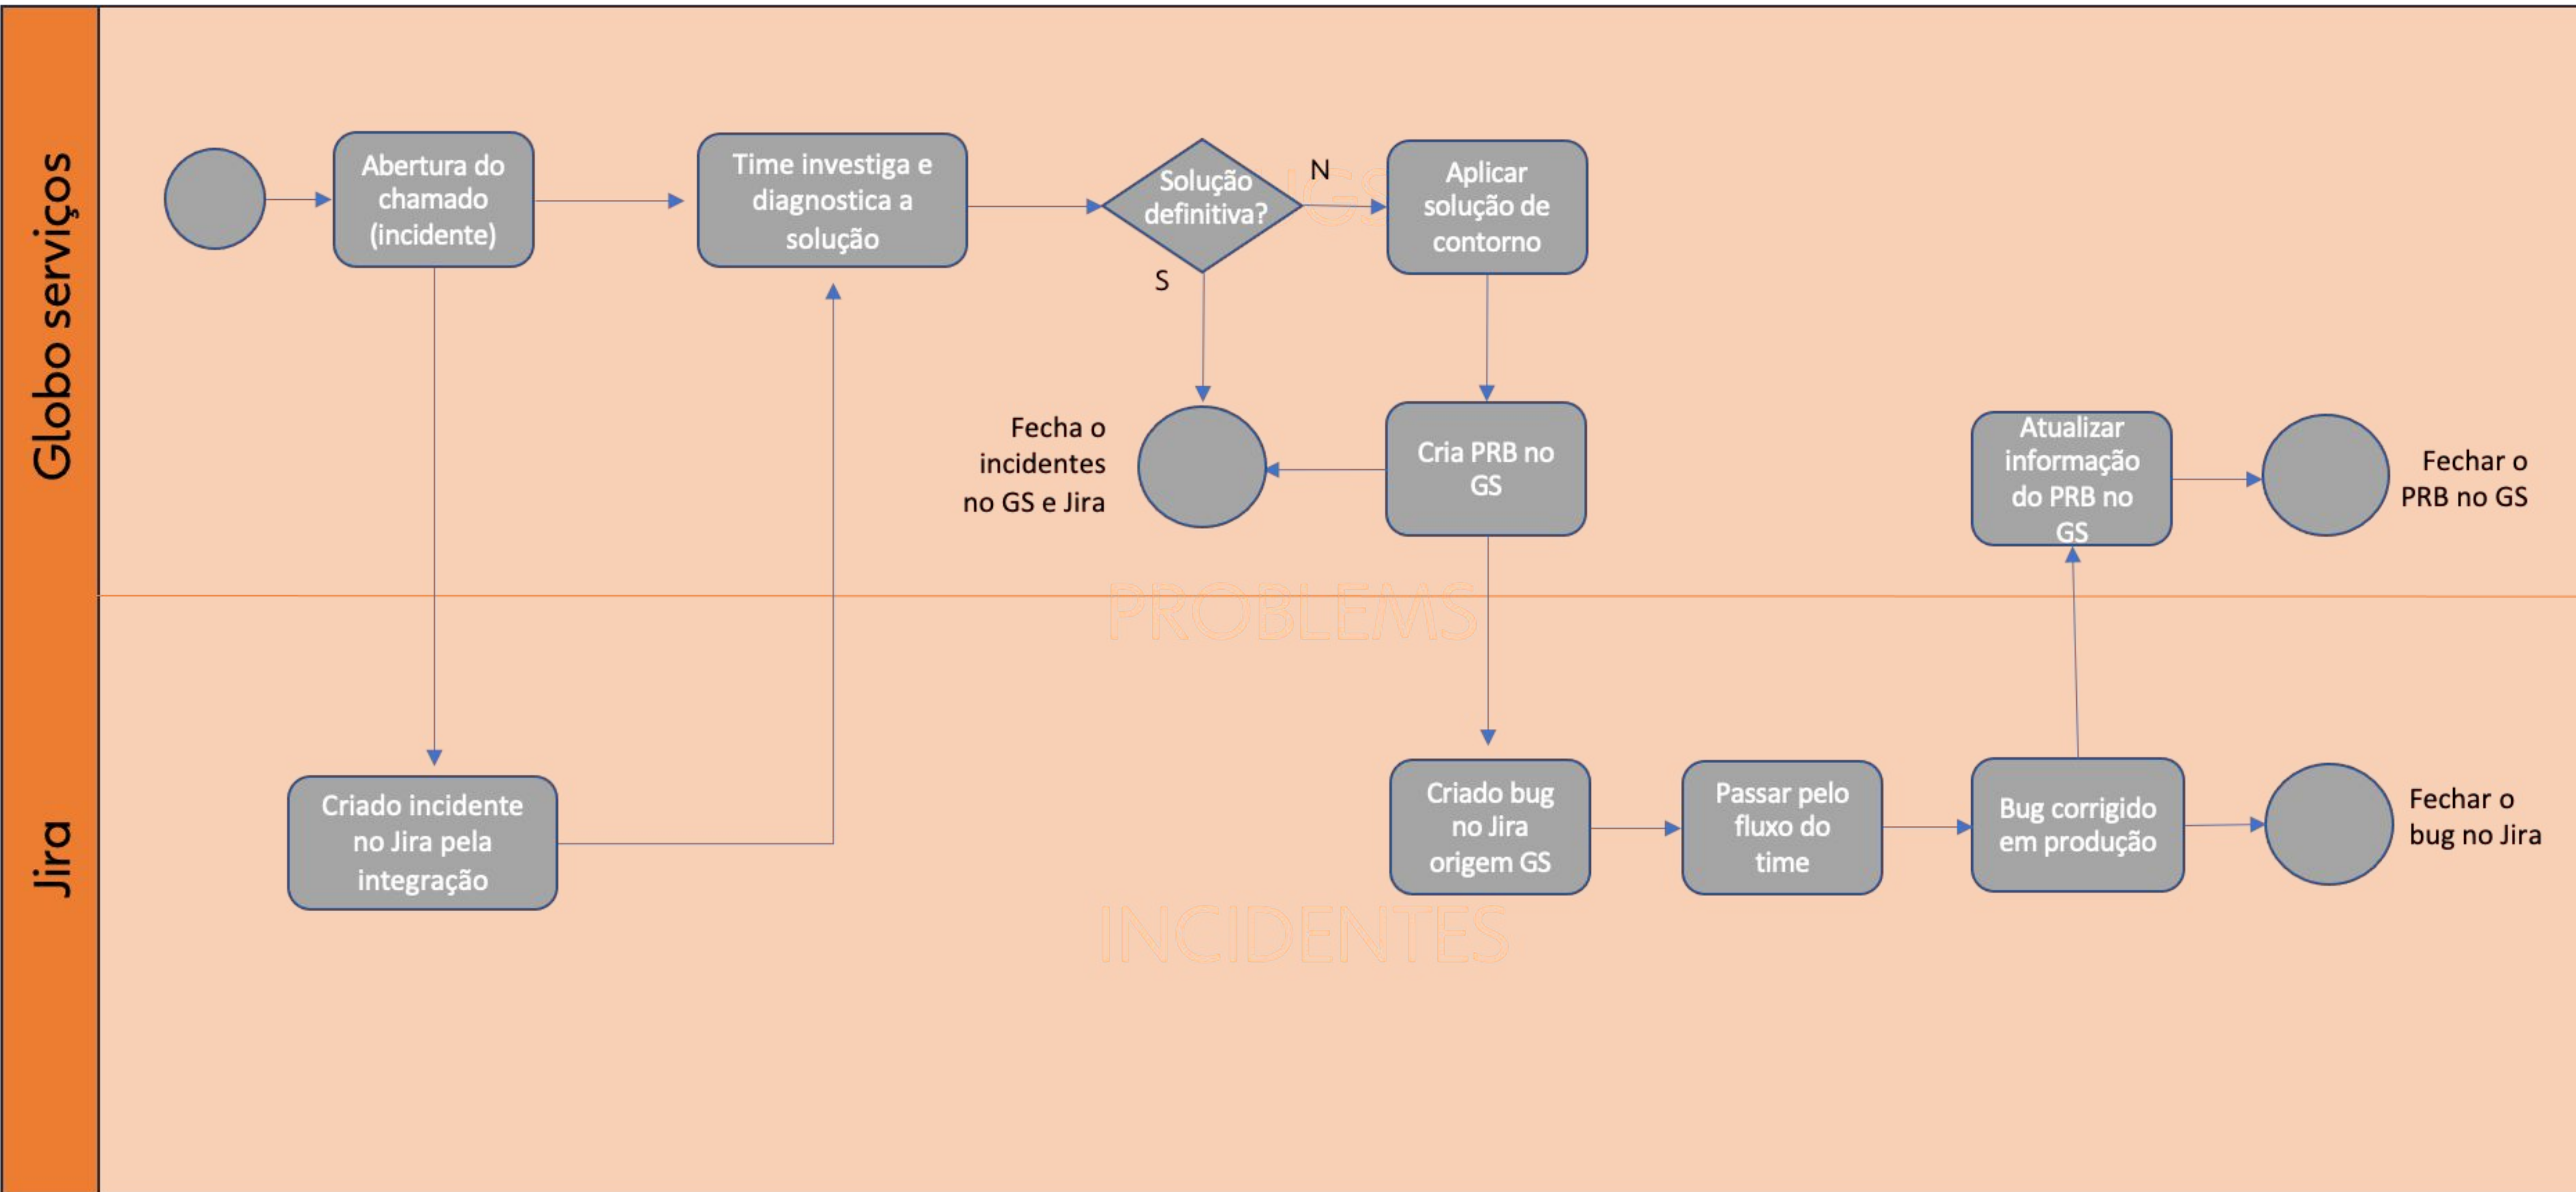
Globo serviços

Abertura do chamado (incidente)

Time investiga e diagnostica a solução

Solução definitiva?

N

S

Aplicar solução de contorno

Fecha o incidentes no GS e Jira

Cria PRB no GS

Atualizar informação do PRB no GS

Fechar o PRB no GS

GS

PROBLEMS

Jira

Criado incidente no Jira pela integração

Criado bug no Jira origem GS

Passar pelo fluxo do time

Bug corrigido em produção

Fechar o bug no Jira

INCIDENTES